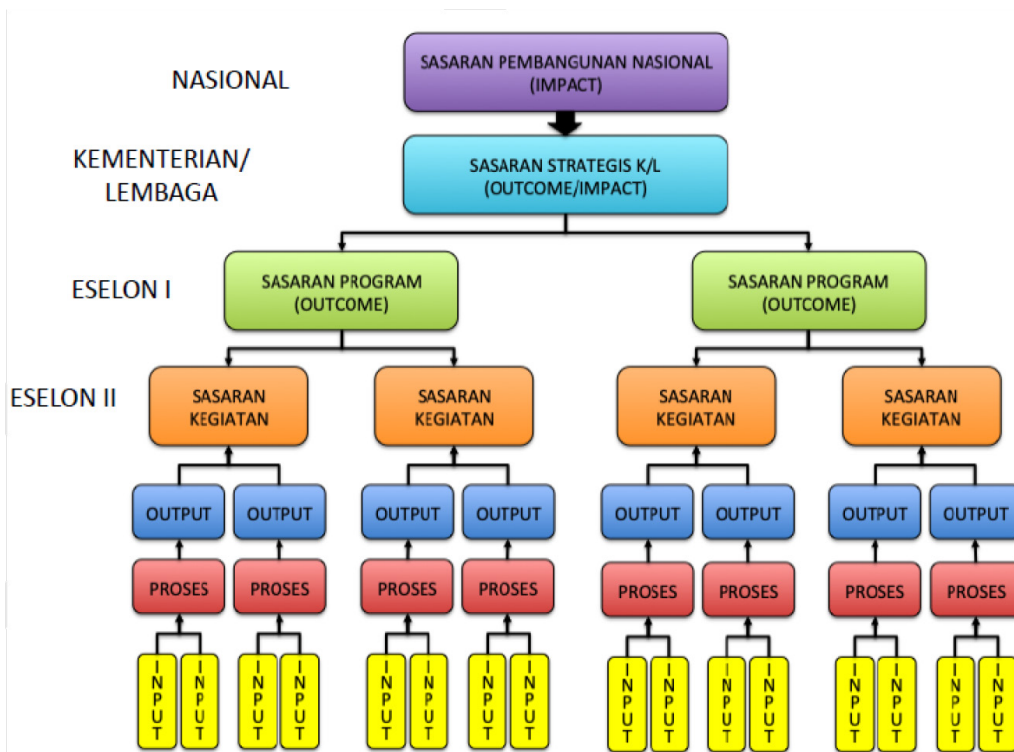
NASIONAL

SASARAN PEMBANGUNAN NASIONAL (IMPACT)

KEMENTERIAN/ LEMBAGA

SASARAN STRATEGIS K/L (OUTCOME/IMPACT)

ESELON I

SASARAN PROGRAM (OUTCOME)

SASARAN PROGRAM (OUTCOME)

ESELON II

SASARAN KEGIATAN

SASARAN KEGIATAN

SASARAN KEGIATAN

SASARAN KEGIATAN

OUTPUT OUTPUT OUTPUT OUTPUT OUTPUT OUTPUT OUTPUT OUTPUT

PROSES PROSES PROSES PROSES PROSES PROSES PROSES PROSES

INPUT INPUT INPUT INPUT INPUT INPUT INPUT INPUT INPUT INPUT INPUT INPUT INPUT INPUT INPUT INPUT